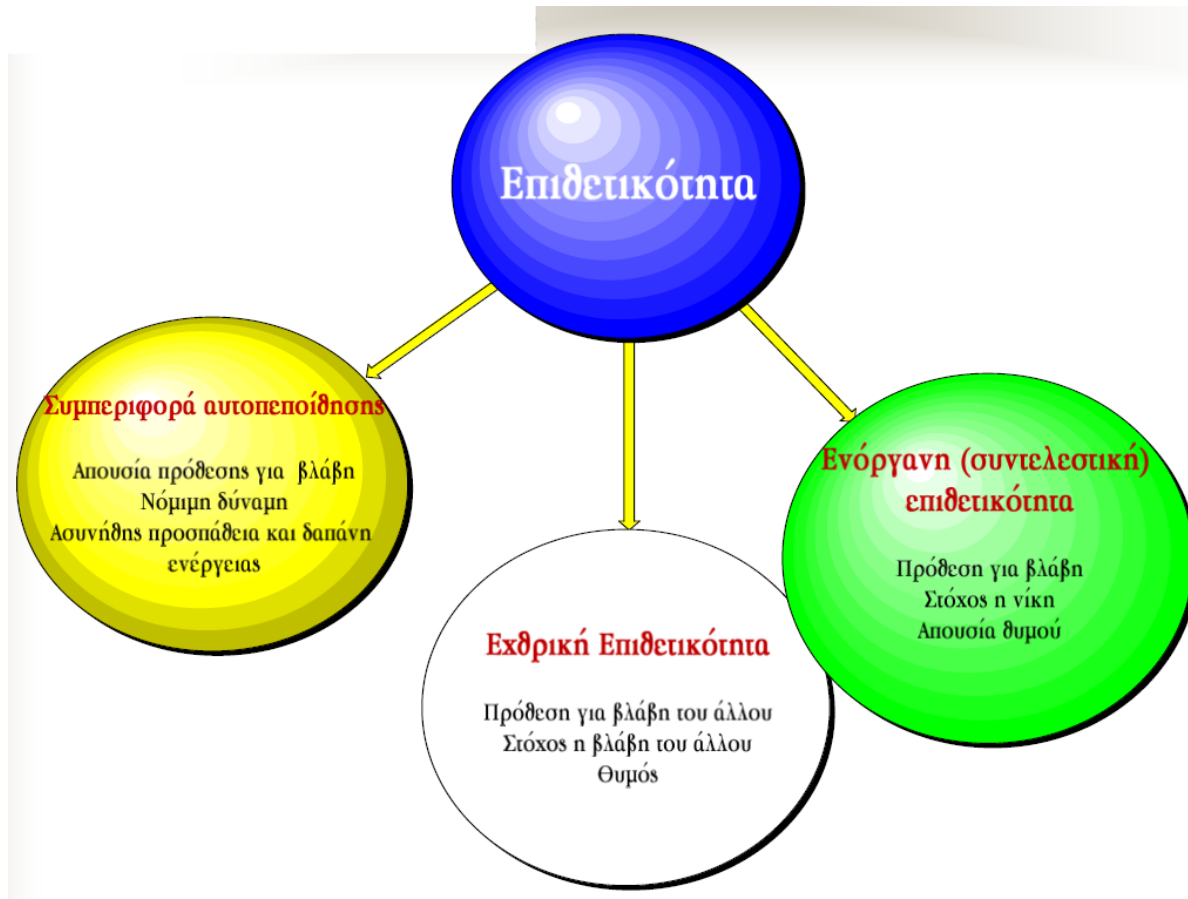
Επιθετικότητα

Συμπεριφορά αυτοπεποίθησης

Απουσία πρόθεσης για βλάβη
Νόμιμη δύναμη
Ασυνήθης προσπάθεια και δαπάνη ενέργειας

Εχθρική Επιθετικότητα

Πρόθεση για βλάβη του άλλου
Στόχος η βλάβη του άλλου
Θυμός

Ενόργανη (συντελεστική) επιθετικότητα

Πρόθεση για βλάβη
Στόχος η νίκη
Απουσία θυμού